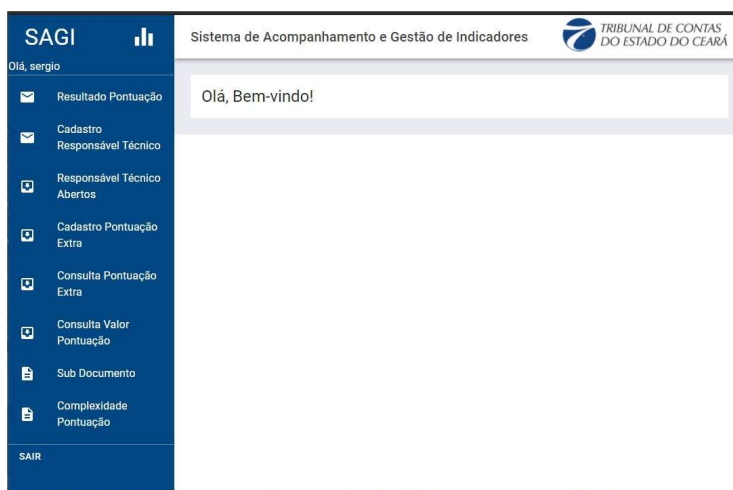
SAGI

Olá, sergio

Resultado Pontuação

Cadastro Responsável Técnico

Responsável Técnico Abertos

Cadastro Pontuação Extra

Consulta Pontuação Extra

Consulta Valor Pontuação

Sub Documento

Complexidade Pontuação

SAIR

Sistema de Acompanhamento e Gestão de Indicadores

TRIBUNAL DE CONTAS DO ESTADO DO CEARÁ

Olá, Bem-vindo!